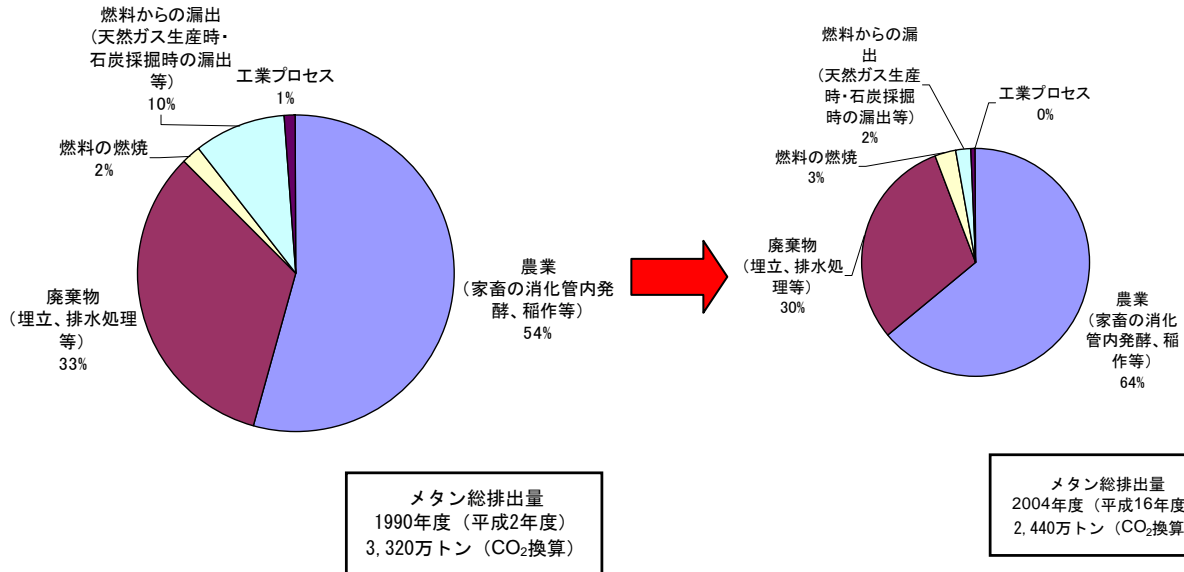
燃料からの漏出（天然ガス生産時・石炭採掘時の漏出等）
10%

工業プロセス
1%

燃料の燃焼
2%

廃棄物（埋立、排水処理等）
33%

農業（家畜の消化管内発酵、稲作等）
54%

メタン総排出量
1990年度（平成2年度）
3,320万トン（$CO_2$換算）

燃料からの漏出（天然ガス生産時・石炭採掘時の漏出等）
2%

工業プロセス
0%

燃料の燃焼
3%

廃棄物（埋立、排水処理等）
30%

農業（家畜の消化管内発酵、稲作等）
64%

メタン総排出量
2004年度（平成16年度
2,440万トン（$CO_2$換算